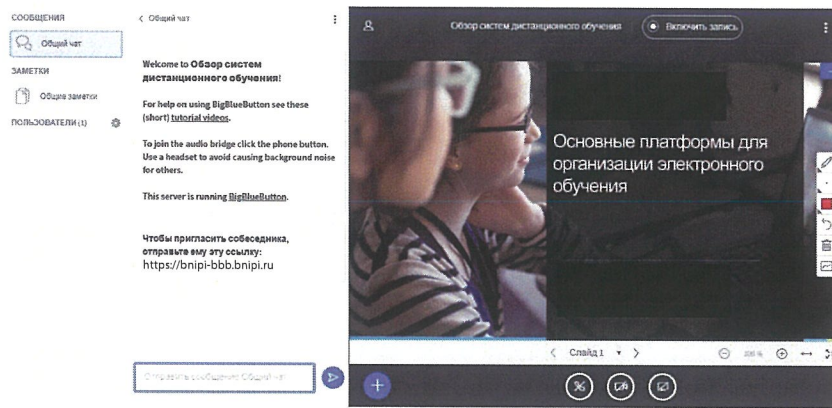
СООБЩЕНИЯ

Общий чат

ЗАМЕТКИ

Общие заметки

ПОЛЬЗОВАТЕЛИ (1)

< Общий чат

Welcome to Обзор систем дистанционного обучения!

For help on using BigBlueButton see these (short) tutorial videos.

To join the audio bridge click the phone button. Use a headset to avoid causing background noise for others.

This server is running BigBlueButton.

Чтобы пригласить собеседника, отправьте ему эту ссылку:
https://bnipi-bbb.bnipi.ru

Отправить сообщение Общий чат

Обзор систем дистанционного обучения

Включить запись

Основные платформы для организации электронного обучения

< Слайд 1 >

100 %